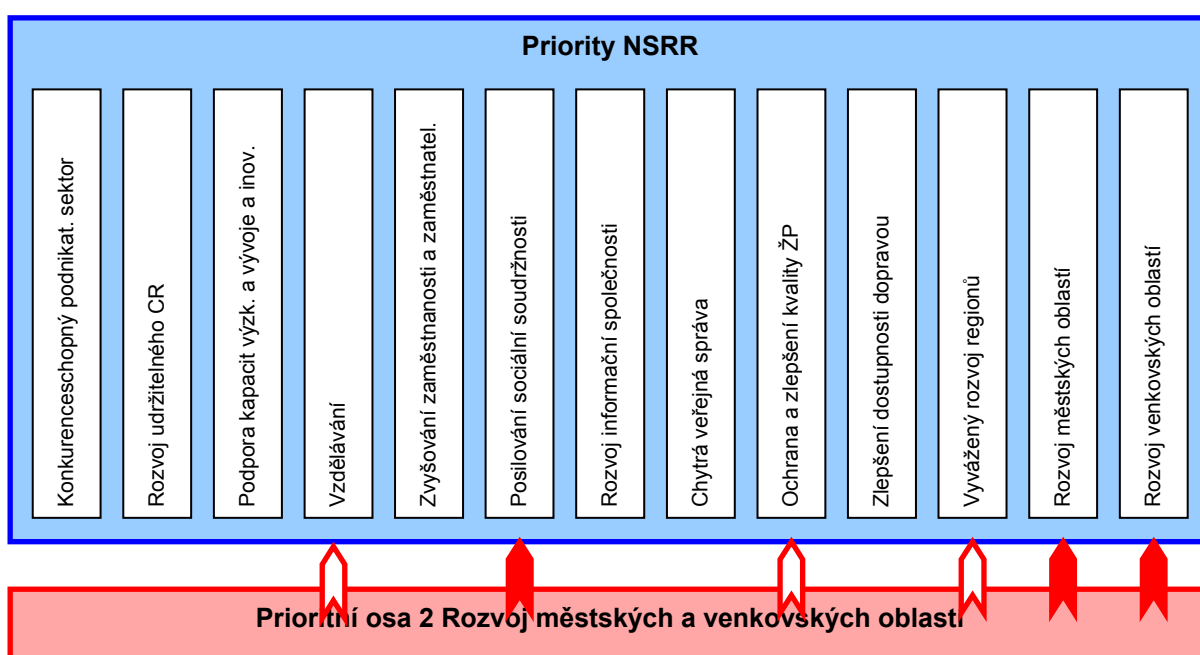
Priority NSRR

Konkurenceschopný podnikat. sektor

Rozvoj udržitelného CR

Podpora kapacit výzk. a vývoje a inov.

Vzdělávání

Zvyšování zaměstnanosti a zaměstnatel.

Posilování sociální soudržnosti

Rozvoj informační společnosti

Chytrá veřejná správa

Ochrana a zlepšení kvality ŽP

Zlepšení dostupnosti dopravou

Vyvážený rozvoj regionů

Rozvoj městských oblastí

Rozvoj venkovských oblastí

Prioritní osa 2 Rozvoj městských a venkovských oblastí